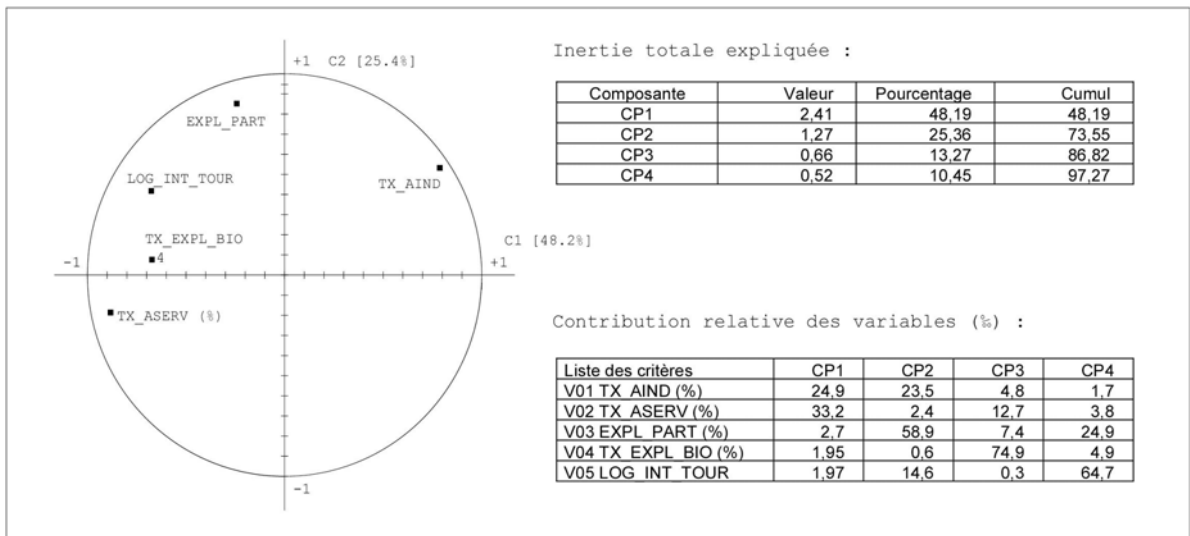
+1 C2 [25.4%]

EXPL_PART

LOG_INT_TOUR

TX_AIND

TX_EXPL_BIO

C1 [48.2%]

-1

4

+1

TX_ASERV (%)

-1

Inertie totale expliquée :

| Composante | Valeur | Pourcentage | Cumul |
|---|---|---|---|
| CP1 | 2,41 | 48,19 | 48,19 |
| CP2 | 1,27 | 25,36 | 73,55 |
| CP3 | 0,66 | 13,27 | 86,82 |
| CP4 | 0,52 | 10,45 | 97,27 |

Contribution relative des variables (%) :

| Liste des critères | CP1 | CP2 | CP3 | CP4 |
|---|---|---|---|---|
| V01 TX_AIND (%) | 24,9 | 23,5 | 4,8 | 1,7 |
| V02 TX_ASERV (%) | 33,2 | 2,4 | 12,7 | 3,8 |
| V03 EXPL_PART (%) | 2,7 | 58,9 | 7,4 | 24,9 |
| V04 TX_EXPL_BIO (%) | 1,95 | 0,6 | 74,9 | 4,9 |
| V05 LOG_INT_TOUR | 1,97 | 14,6 | 0,3 | 64,7 |